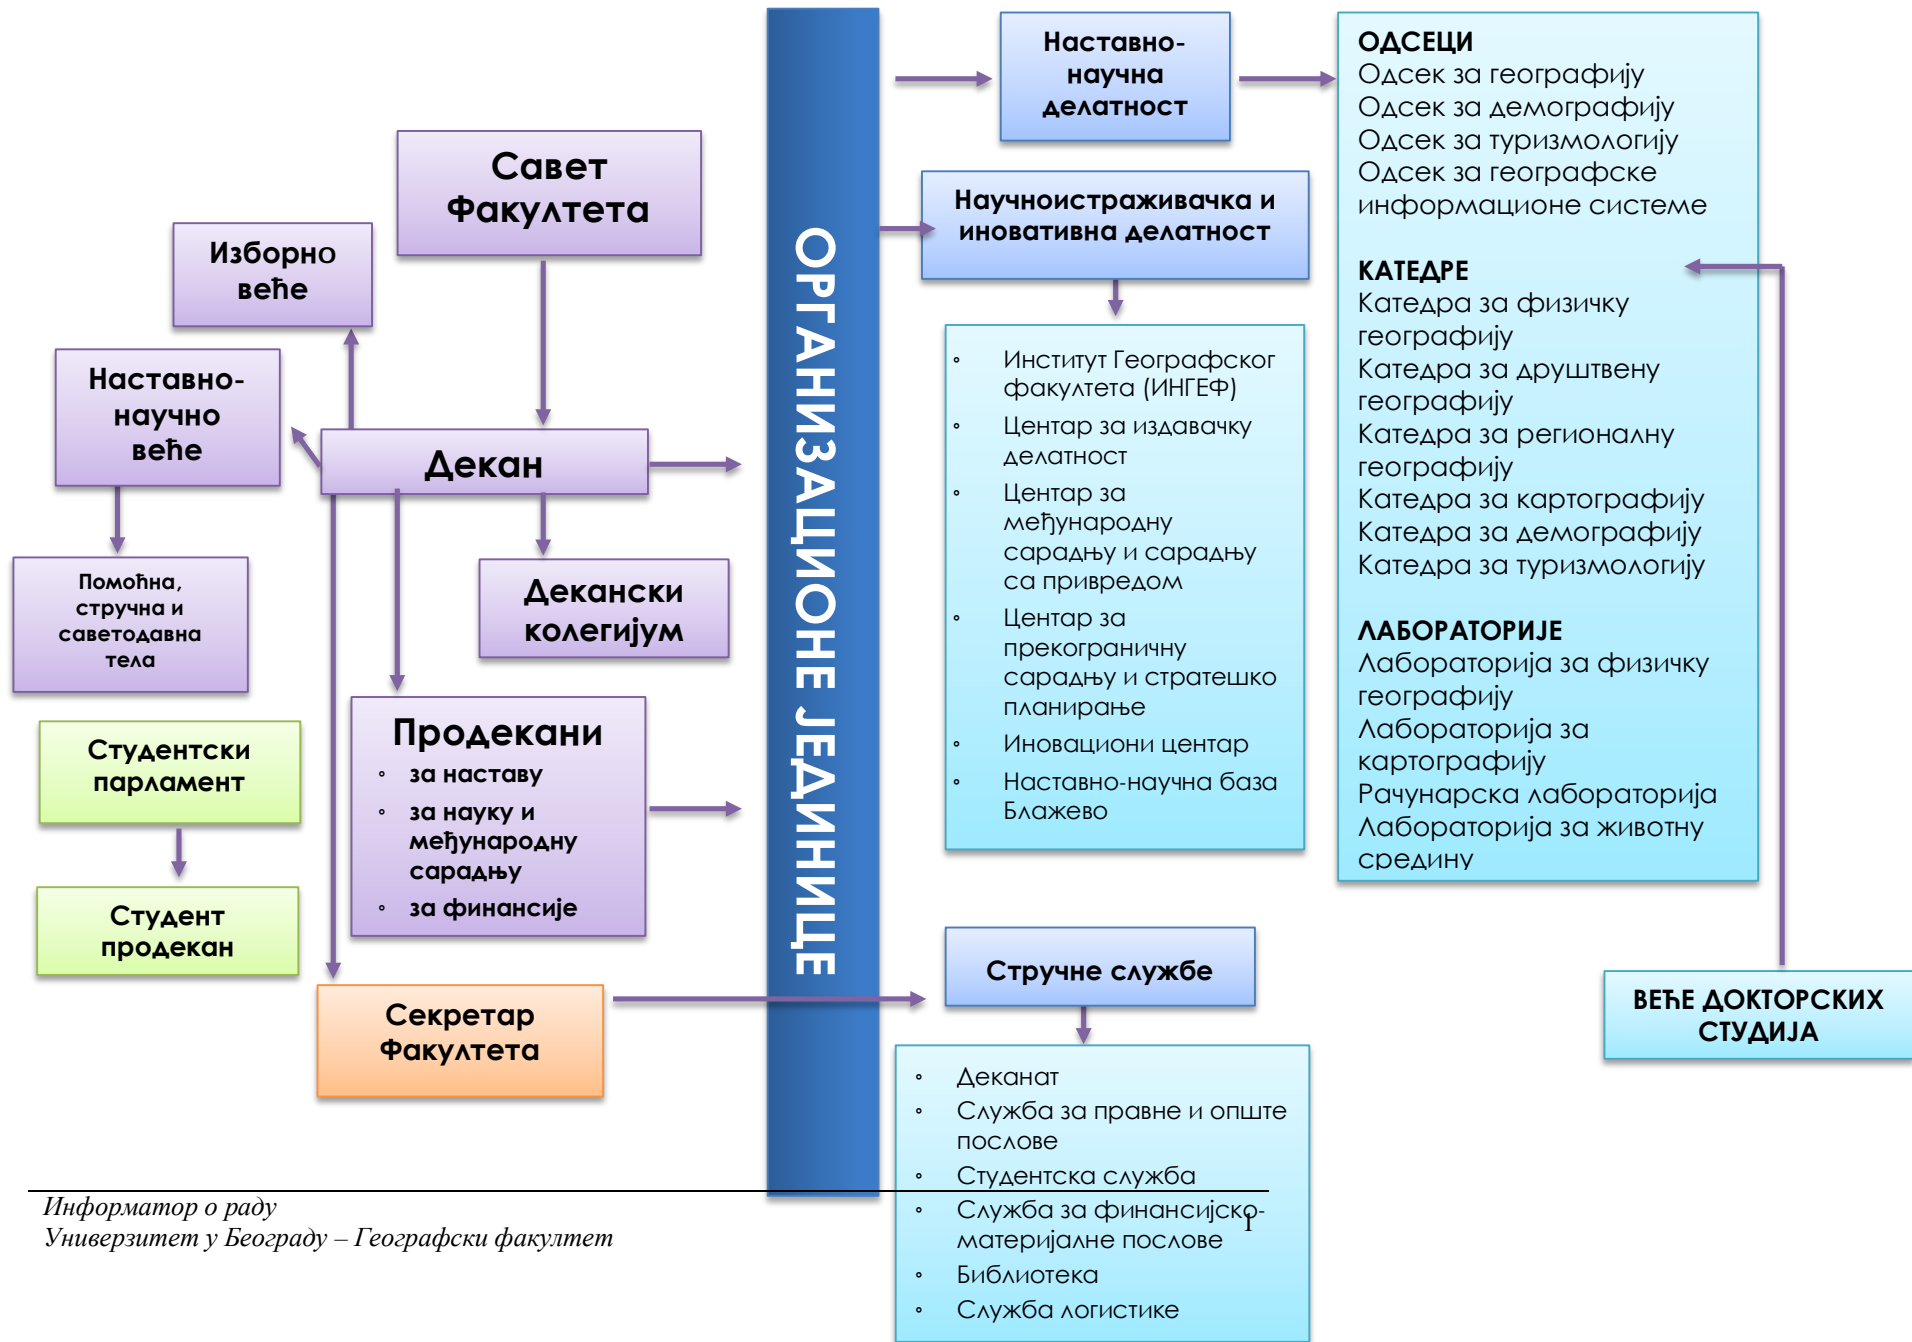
Савет Факултета

Изборно веће

Наставно-научно веће

Декан

Помоћна, стручна и саветодавна тела

Декански колегијум

Студентски парламент

Студент продекан

Продекани
- за наставу
- за науку и међународну сарадњу
- за финансије

Секретар Факултета

ОРГАНИЗАЦИОНЕ ЈЕДИНИЦЕ

Наставно-научна делатност

Научноистраживачка и иновативна делатност

- Институт Географског факултета (ИНГЕФ)
- Центар за издавачку делатност
- Центар за међународну сарадњу и сарадњу са привредом
- Центар за прекограничну сарадњу и стратешко планирање
- Иновациони центар
- Наставно-научна база Блажево

Стручне службе

- Деканат
- Служба за правне и опште послове
- Студентска служба
- Служба за финансијско-материјалне послове
- Библиотека
- Служба логистике

ОДСЕЦИ
Одсек за географију
Одсек за демографију
Одсек за туризмологију
Одсек за географске информационе системе

КАТЕДРЕ
Катедра за физичку географију
Катедра за друштвену географију
Катедра за регионалну географију
Катедра за картографију
Катедра за демографију
Катедра за туризмологију

ЛАБОРАТОРИЈЕ
Лабораторија за физичку географију
Лабораторија за картографију
Рачунарска лабораторија
Лабораторија за животну средину

ВЕЋЕ ДОКТОРСКИХ СТУДИЈА

Информатор о раду
Универзитет у Београду – Географски факултет

1